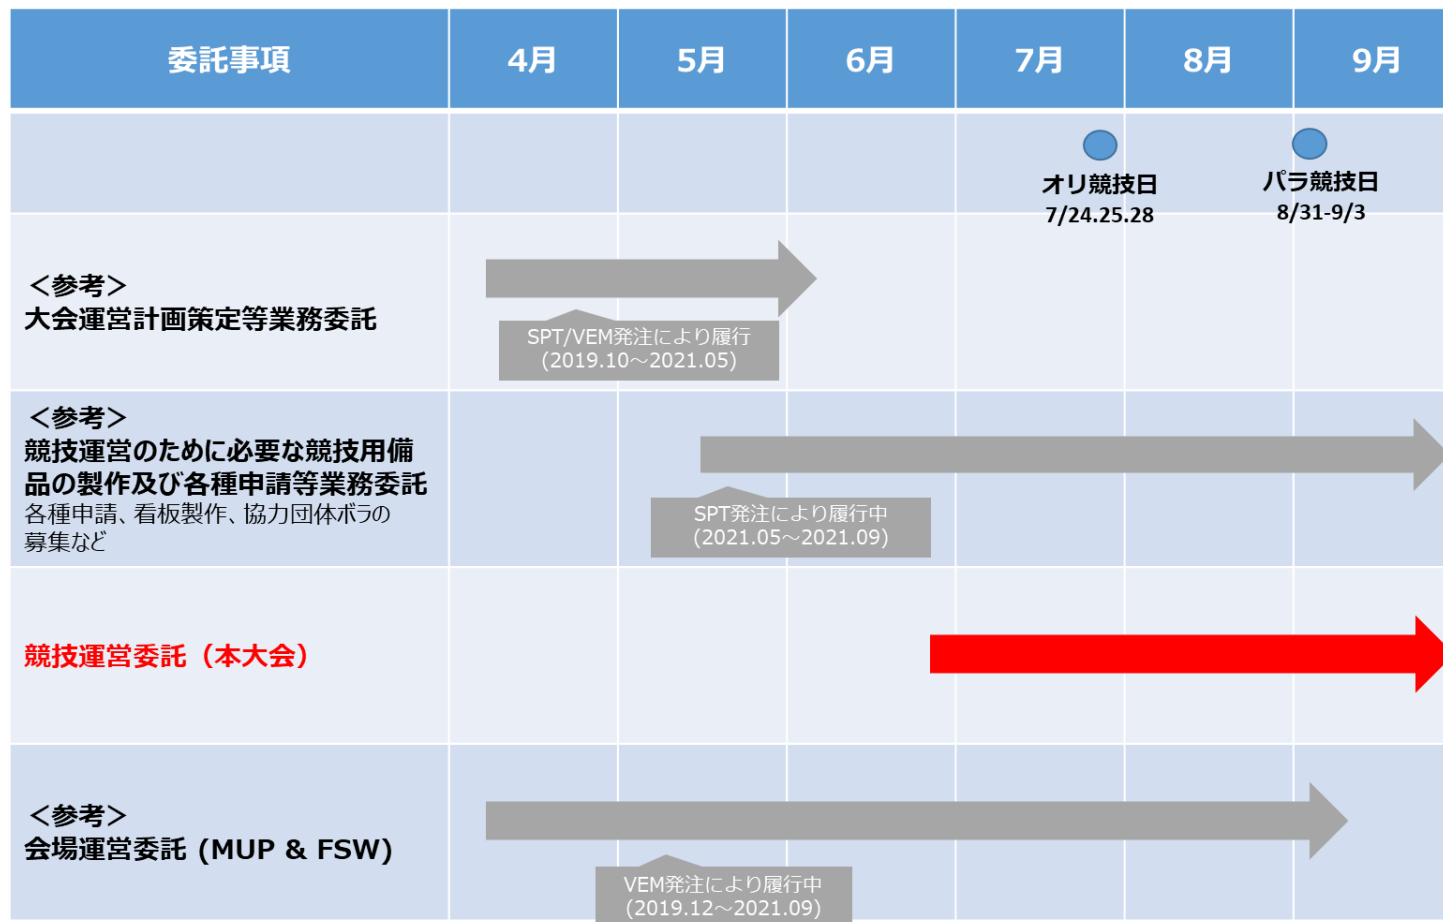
| 委託事項 | 4月 | 5月 | 6月 | 7月 | 8月 | 9月 |
|---|---|---|---|---|---|---|
| | | | | オリ競技日 7/24.25.28 | | パラ競技日 8/31-9/3 |
| ＜参考＞ 大会運営計画策定等業務委託 | SPT/VEM発注により履行 (2019.10～2021.05) | | | | | |
| ＜参考＞ 競技運営のために必要な競技用備品の製作及び各種申請等業務委託 各種申請、看板製作、協力団体ボラの募集など | | SPT発注により履行中 (2021.05～2021.09) | | | | |
| 競技運営委託（本大会） | | | | | | |
| ＜参考＞ 会場運営委託 (MUP & FSW) | | VEM発注により履行中 (2019.12～2021.09) | | | | |